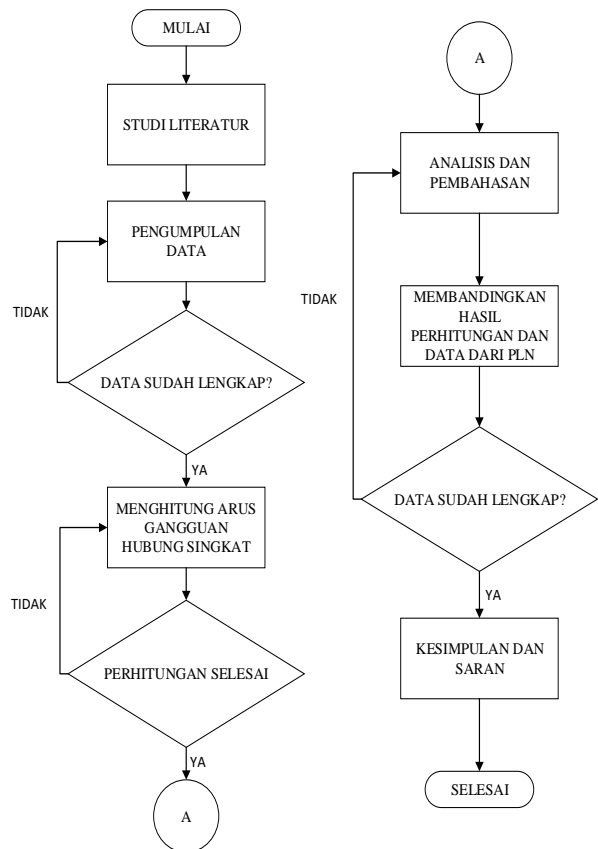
MULAI

STUDI LITERATUR

PENGUMPULAN DATA

TIDAK

DATA SUDAH LENGKAP?

YA

MENGHITUNG ARUS GANGGUAN HUBUNG SINGKAT

TIDAK

PERHITUNGAN SELESAI

YA

A

A

ANALISIS DAN PEMBAHASAN

TIDAK

MEMBANDINGKAN HASIL PERHITUNGAN DAN DATA DARI PLN

DATA SUDAH LENGKAP?

YA

KESIMPULAN DAN SARAN

SELESAI